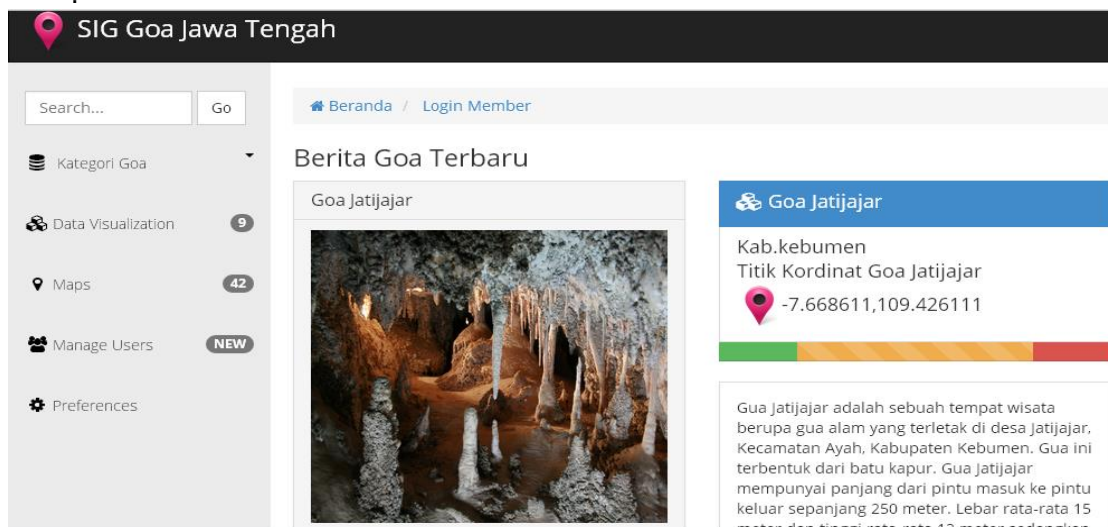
SIG Goa Jawa Tengah

Search...
Go

Kategori Goa

Data Visualization 9

Maps 42

Manage Users NEW

Preferences

Beranda / Login Member

Berita Goa Terbaru

Goa Jatijajar

Goa Jatijajar

Kab.kebumen
Titik Kordinat Goa Jatijajar
-7.668611,109.426111

Gua Jatijajar adalah sebuah tempat wisata berupa gua alam yang terletak di desa Jatijajar, Kecamatan Ayah, Kabupaten Kebumen. Gua ini terbentuk dari batu kapur. Gua Jatijajar mempunyai panjang dari pintu masuk ke pintu keluar sepanjang 250 meter. Lebar rata-rata 15 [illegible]